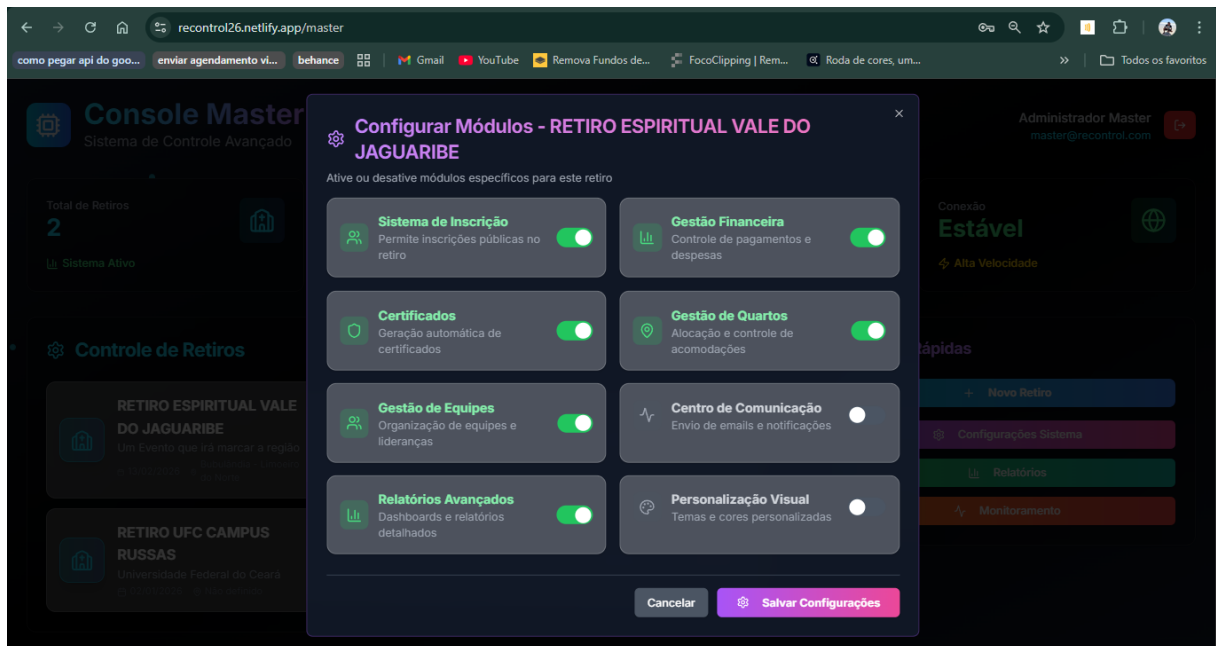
recontrol26.netlify.app/master

como pegar api do goo... enviar agendamento vi... behance Gmail YouTube Remova Fundos de... FocoClipping | Rem... Roda de cores, um... » Todos os favoritos

Console Master
Sistema de Controle Avançado

Administrador Master
master@recontrol.com

Total de Retiros
2
Sistema Ativo

Conexão
Estável
Alta Velocidade

Controle de Retiros

RETIRO ESPIRITUAL VALE DO JAGUARIBE
Um Evento que irá marcar a região

RETIRO UFC CAMPUS RUSSAS
Universidade Federal do Ceará

Rápidas
Novo Retiro
Configurações Sistema
Relatórios
Monitoramento

Configurar Módulos - RETIRO ESPIRITUAL VALE DO JAGUARIBE
Ative ou desative módulos específicos para este retiro

Sistema de Inscrição
Permite inscrições públicas no retiro

Gestão Financeira
Controle de pagamentos e despesas

Certificados
Geração automática de certificados

Gestão de Quartos
Alocação e controle de acomodações

Gestão de Equipes
Organização de equipes e lideranças

Centro de Comunicação
Envio de emails e notificações

Relatórios Avançados
Dashboards e relatórios detalhados

Personalização Visual
Temas e cores personalizadas

Cancelar
Salvar Configurações